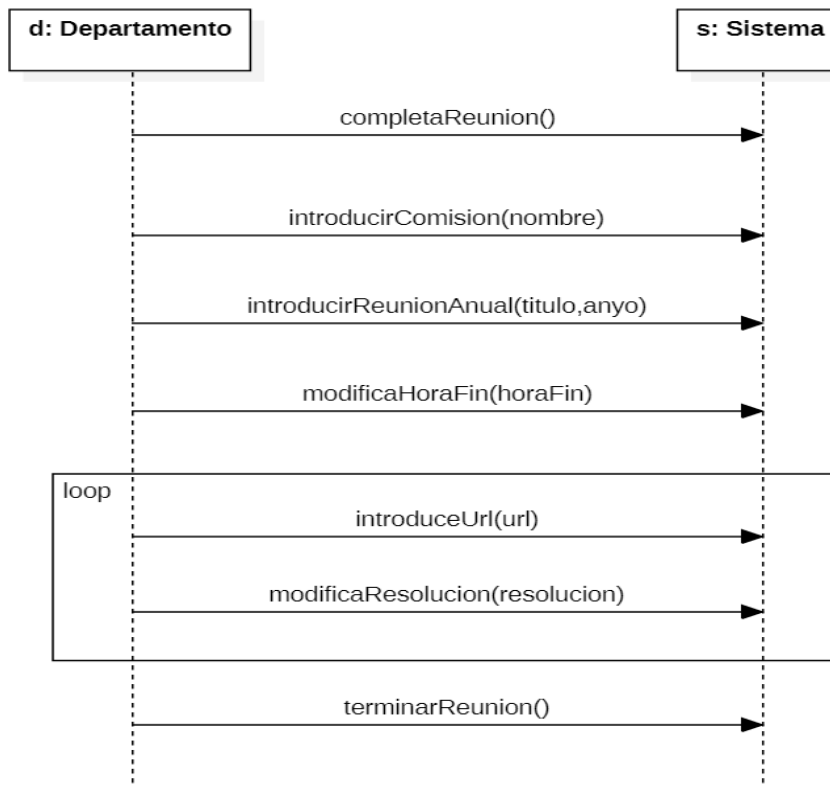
d: Departamento

s: Sistema

completaReunion()

introducirComision(nombre)

introducirReunionAnual(titulo,anyo)

modificaHoraFin(horaFin)

loop

introduceUrl(url)

modificaResolucion(resolucion)

terminarReunion()